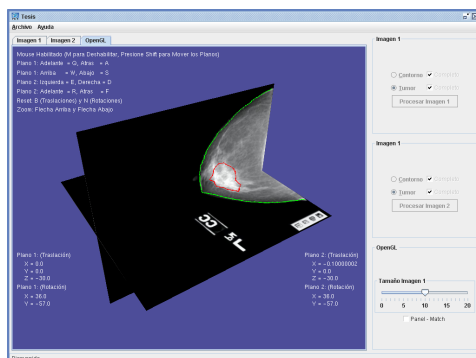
Tesis

Archivo Ayuda

Images 1 | Images 2 | OpenGL

Mouse Habilitado (M para Deshabilitar, Presione Shift para Mover los Planos)
Plano 1: Adelante = Q, Atras = A
Plano 1: Arriba = W, Abajo = S
Plano 2: Izquierda = E, Derecha = D
Plano 2: Adelante = R, Atras = F
Reset: B (Traslaciones) y N (Rotaciones)
Zoom: Flecha Arriba y Flecha Abajo

CC
5L

Plano 1: (Traslación)
X = 0.0
Y = 0.0
Z = -30.0
Plano 1: (Rotación)
X = 36.0
Y = -57.0

Plano 2: (Traslación)
X = -0.10000002
Y = 0.0
Z = -30.0
Plano 2: (Rotación)
X = 36.0
Y = -57.0

Imagen 1
Contorno Completo
Tumor Completo
Procesar Imagen 1

Imagen 1
Contorno Completo
Tumor Completo
Procesar Imagen 2

OpenGL

Tamaño Imagen 1
0 5 10 15 20
Panel - Match

Bienvenido